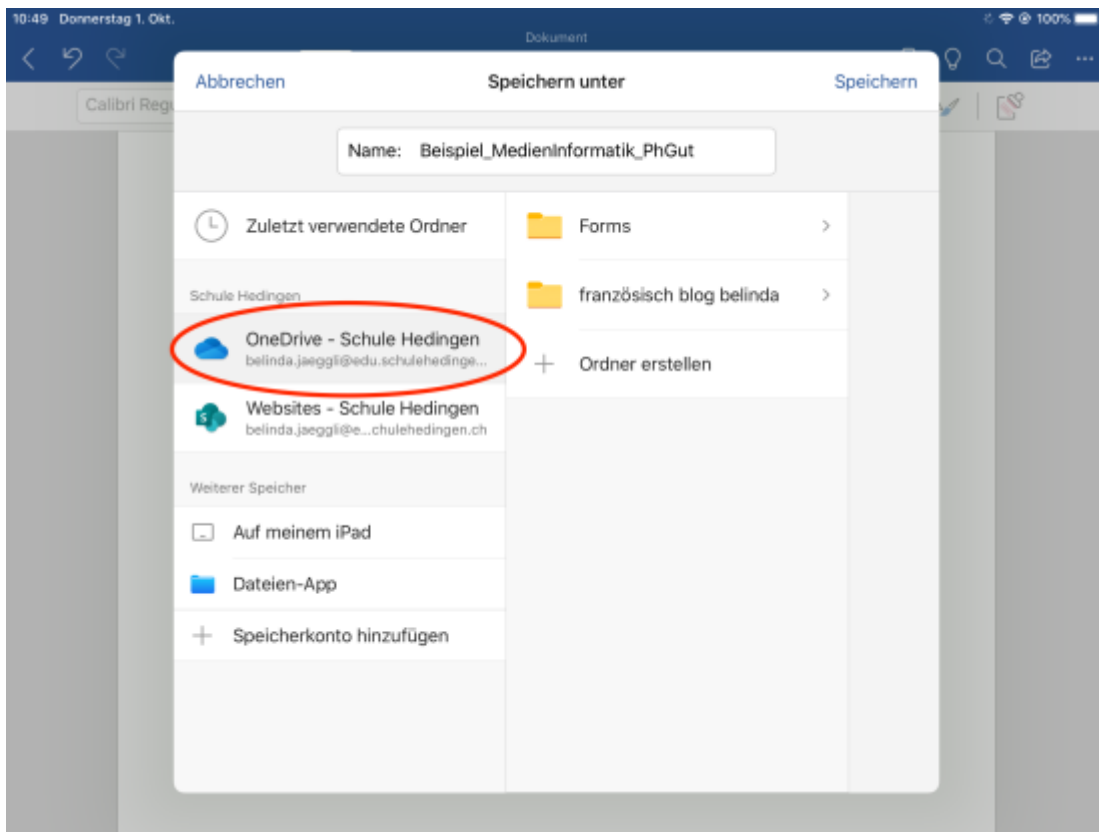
10:49 Donnerstag 1. Okt.

100%

Dokument

Calibri Reg

Abbrechen

Speichern unter

Speichern

Name: Beispiel_MedienInformatik_PhGut

Zuletzt verwendete Ordner

Schule Hedingen

OneDrive - Schule Hedingen
belinda.jaeggli@edu.schulehedinge...

Websites - Schule Hedingen
belinda.jaeggli@e...chulehedingen.ch

Weiterer Speicher

Auf meinem iPad

Dateien-App

Speicherkonto hinzufügen

Forms

französisch blog belinda

Ordner erstellen